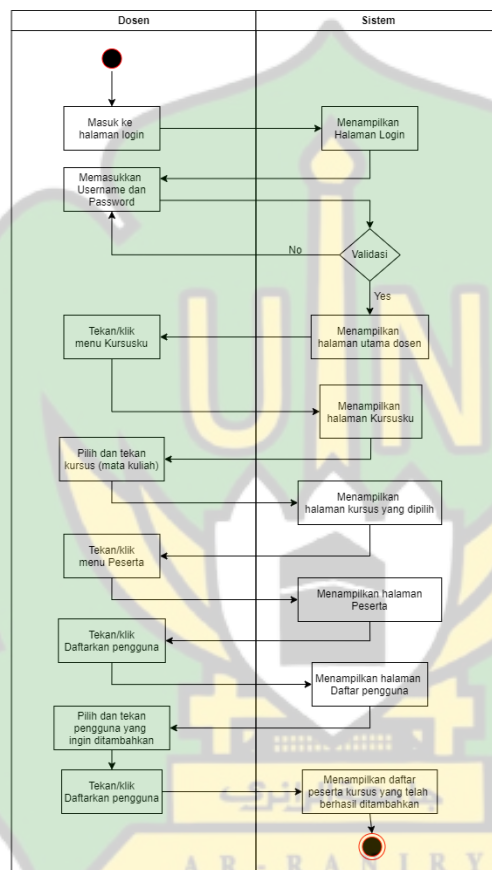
| Dosen | Sistem |
|---|---|

Masuk ke halaman login

Menampilkan Halaman Login

Memasukkan Username dan Password

Validasi

No

Yes

Tekan/klik menu Kursusku

Menampilkan halaman utama dosen

Menampilkan halaman Kursusku

Pilih dan tekan kursus (mata kuliah)

Menampilkan halaman kursus yang dipilih

Tekan/klik menu Peserta

Menampilkan halaman Peserta

Tekan/klik Daftarkan pengguna

Menampilkan halaman Daftar pengguna

Pilih dan tekan pengguna yang ingin ditambahkan

Tekan/klik Daftarkan pengguna

Menampilkan daftar peserta kursus yang telah berhasil ditambahkan

A R - R A N I R Y